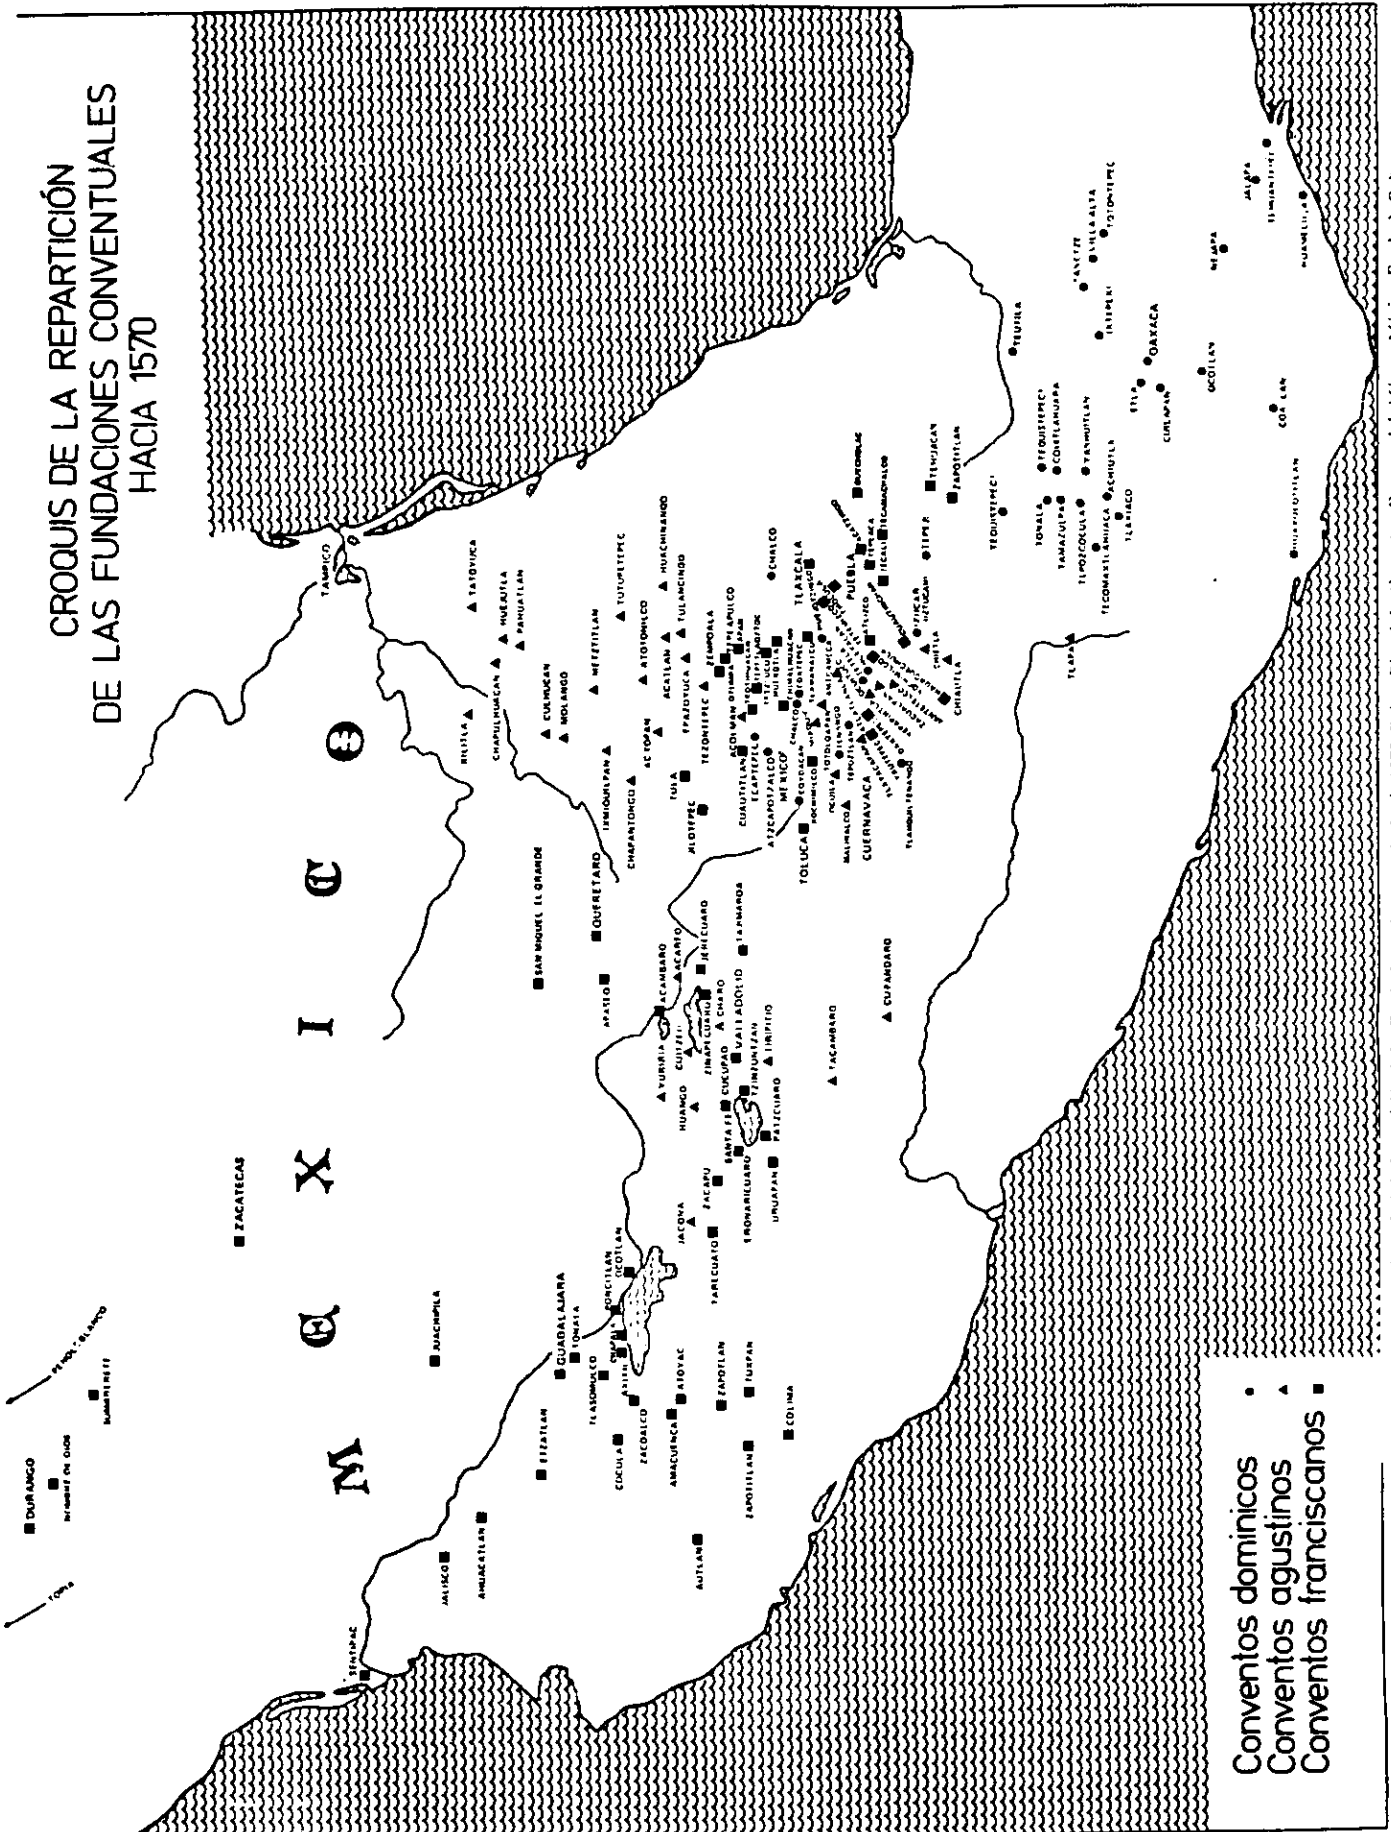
CROQUIS DE LA REPARTICIÓN
DE LAS FUNDACIONES CONVENTUALES
HACIA 1570

M E X I C O

DURANGO
NOMBRE DE DIOS
SOMBRERETE
ZACATECAS
JUCHIPILA
GUADALAJARA
TONALA
PONCITLAN
OCOTLAN
ETZATLAN
AHUACATLAN
JALISCO
SENTIPAC
AUTLAN
AMACUECA
ATOYAC
ZAPOTLAN
TUXPAN
COLIMA
COCULA
ZACOALCO
TLAJOMULCO
CHAPALA
AXIXIC
JACONA
TARECUATO
ZACAPU
ERONGARICUARO
URUAPAN
PATZCUARO
SANTA FE
TZINTZUNTZAN
CUCUPAO
HUANGO
YURIRIA
CUITZEO
ZINAPECUARO
VALLADOLID
TIRIPITIO
CHARO
ACAMBARO
APASEO
ACAMBARO
JEREGUARO
TAXIMAROA
TACAMBARO
CUTZAMALA
SAN MIGUEL EL GRANDE
QUERETARO
TOLUCA
CHAPANTONGO
IXMIQUILPAN
TULA
XILOTEPEC
ACTOPAN
TEZONTEPEC
EPAZOYUCA
ATOTONILCO
ACATLAN
TULANCINGO
HUASCHINANGO
TUTUTEPEC
METZTITLAN
MOLANGO
XILITLA
CHAPULHUACAN
HUEJUTLA
PAHUATLAN
TATOYUCA
TAMPICO
CUAUTITLAN
TLALNEPANTLA
AZCAPOTZALCO
MEXICO
COYOACAN
XOCHIMILCO
CHALCO
CUERNAVACA
TEPOZTLAN
MALINALCO
TLAXCALA
PUEBLA
TEPEACA
TECALI
TECAMACHALCO
TEHUACAN
ZAPOTITLAN
CHIETLA
CHIAUTLA
TLAPA
TEPEXI
CHALCO
IZUCAR
TEQUIXTEPEC
TONALA
TAMAZULAPA
TEPOZCOLULA
TEOTITLAN
TLAXIACO
ACHIUTLA
YANHUITLAN
COIXTLAHUACA
TEQUISTEPEC
TEOTITLAN
ETLA
CUILAPAN
OAXACA
OCOTLAN
COATLAN
NEJAPA
JALAPA
TEHUANTEPEC
VILLA ALTA
TOTONTEPEC
ZANATEPEC

Conventos dominicos ●
Conventos agustinos ▲
Conventos franciscanos ■